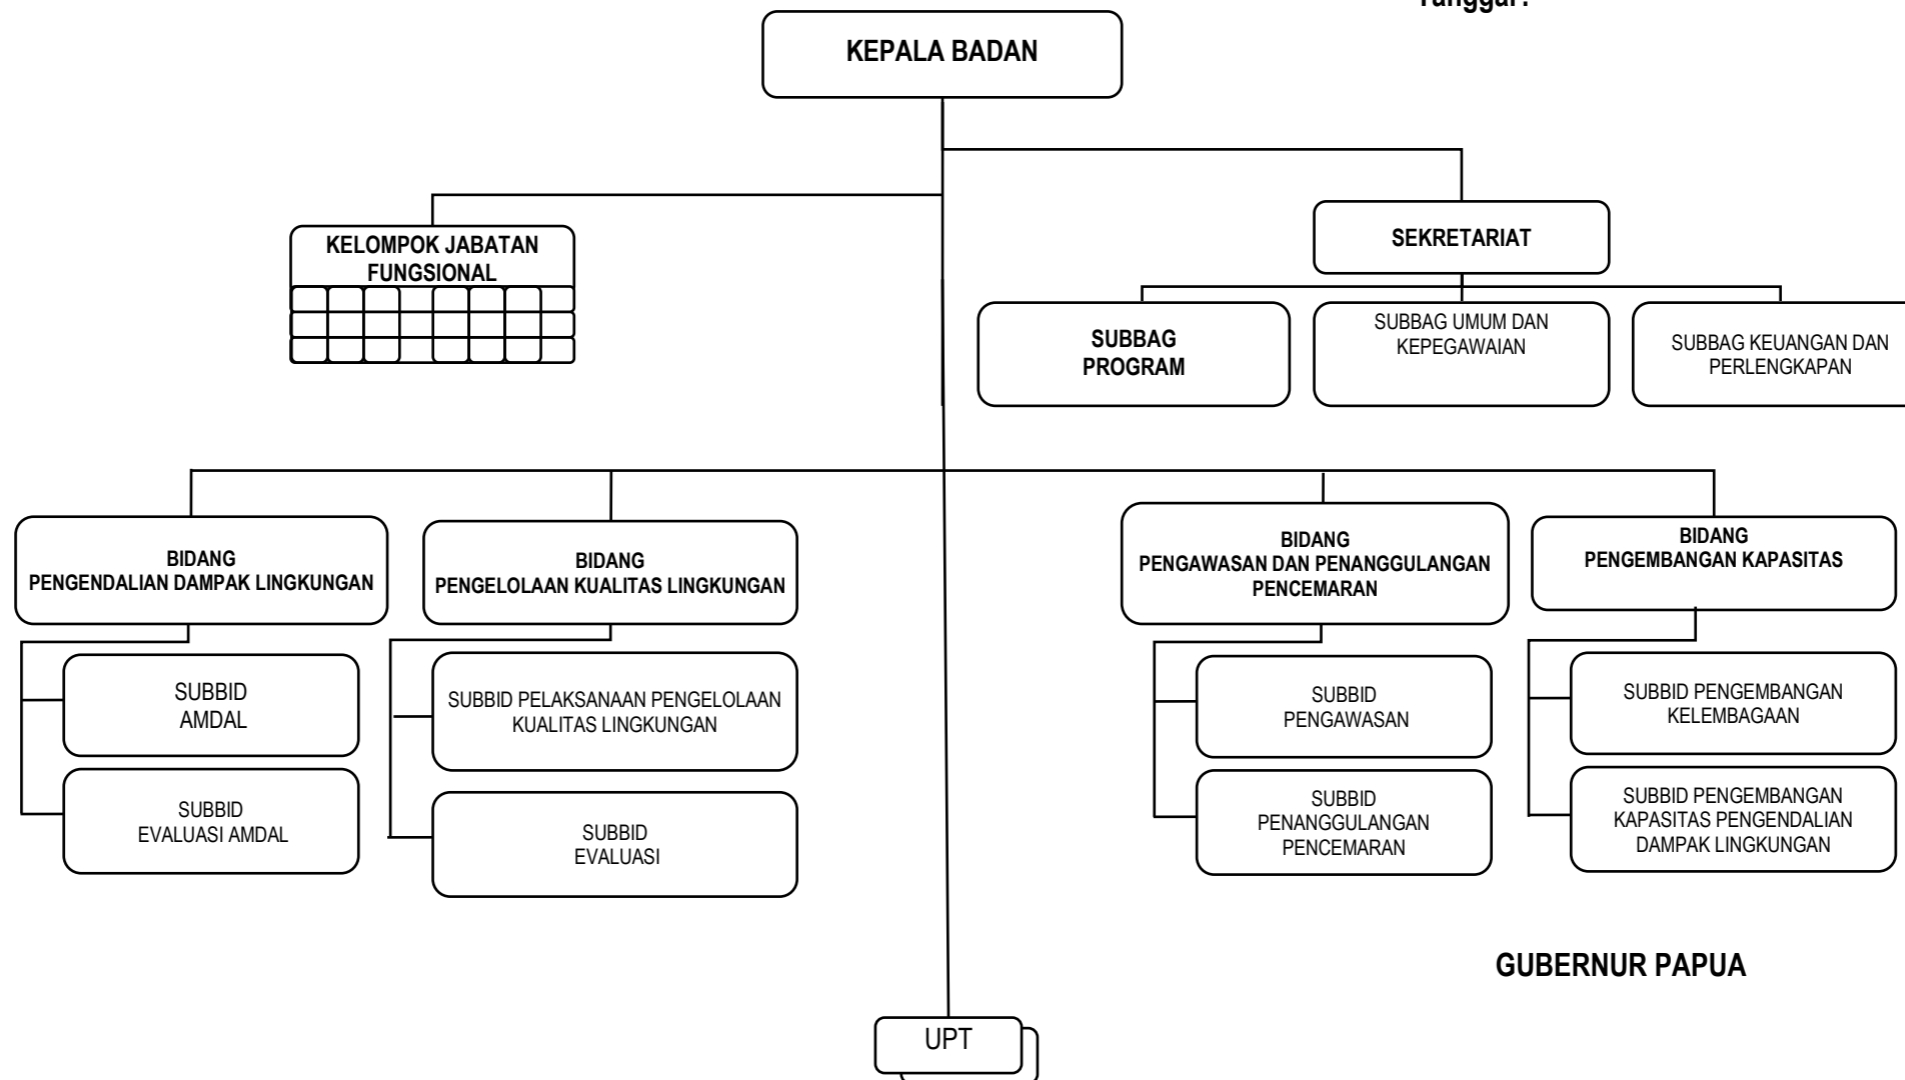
Tanggal :

KEPALA BADAN

KELOMPOK JABATAN FUNGSIONAL

SEKRETARIAT

SUBBAG PROGRAM

SUBBAG UMUM DAN KEPEGAWAIAN

SUBBAG KEUANGAN DAN PERLENGKAPAN

BIDANG PENGENDALIAN DAMPAK LINGKUNGAN

SUBBID AMDAL

SUBBID EVALUASI AMDAL

BIDANG PENGELOLAAN KUALITAS LINGKUNGAN

SUBBID PELAKSANAAN PENGELOLAAN KUALITAS LINGKUNGAN

SUBBID EVALUASI

BIDANG PENGAWASAN DAN PENANGGULANGAN PENCEMARAN

SUBBID PENGAWASAN

SUBBID PENANGGULANGAN PENCEMARAN

BIDANG PENGEMBANGAN KAPASITAS

SUBBID PENGEMBANGAN KELEMBAGAAN

SUBBID PENGEMBANGAN KAPASITAS PENGENDALIAN DAMPAK LINGKUNGAN

GUBERNUR PAPUA

UPT